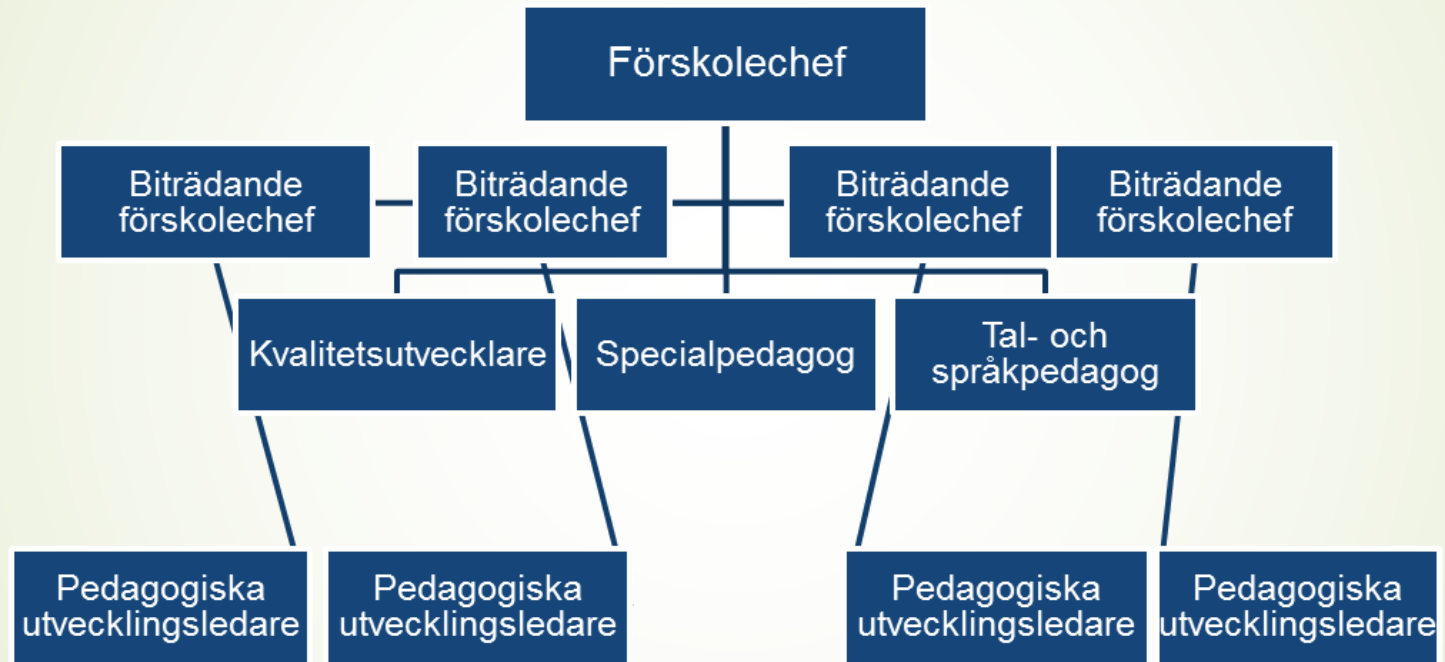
Förskolechef

Biträdande förskolechef

Biträdande förskolechef

Biträdande förskolechef

Biträdande förskolechef

Kvalitetsutvecklare

Specialpedagog

Tal- och språkpedagog

Pedagogiska utvecklingsledare

Pedagogiska utvecklingsledare

Pedagogiska utvecklingsledare

Pedagogiska utvecklingsledare